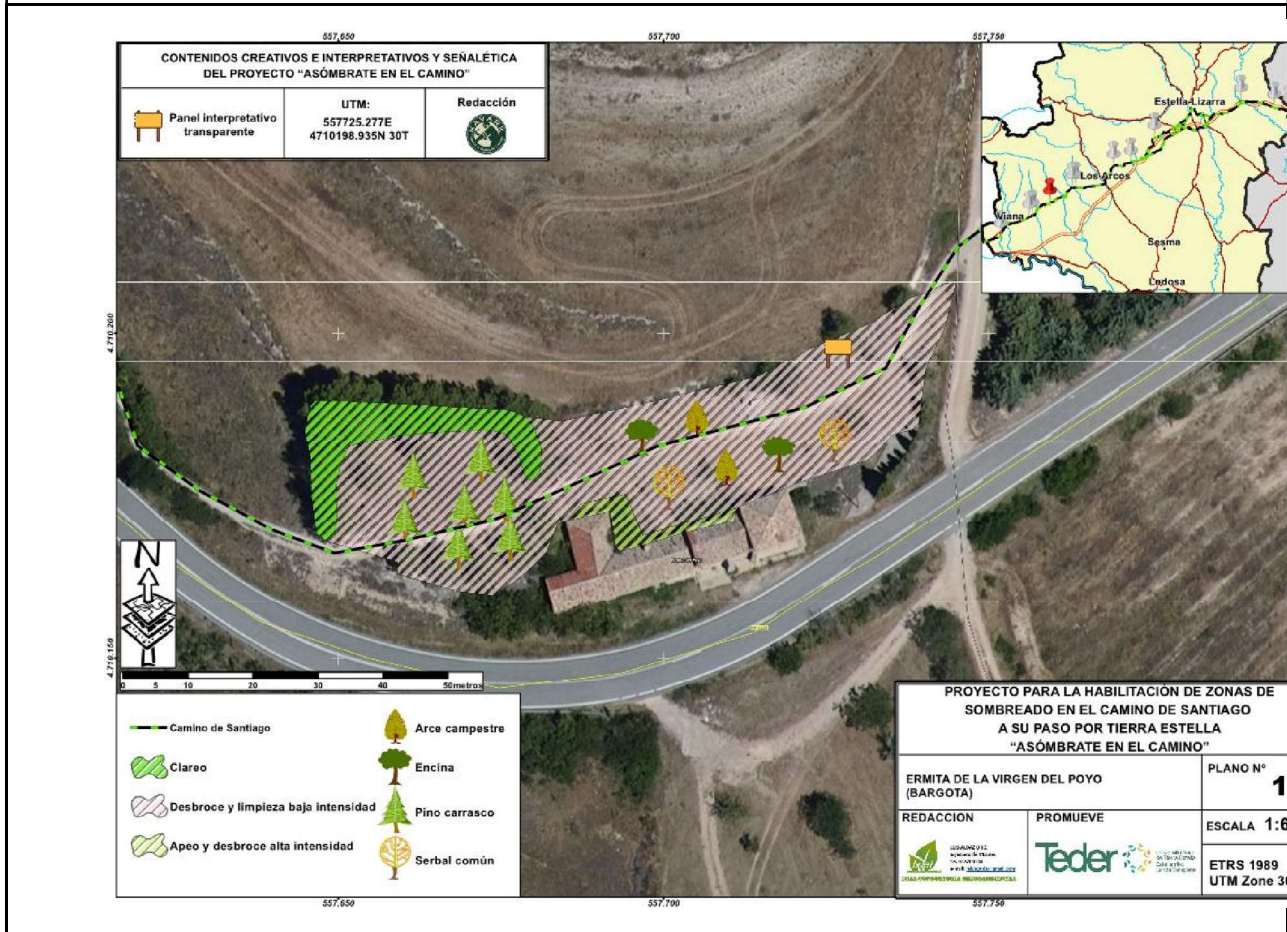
557,650
557,700
557,750

CONTENIDOS CREATIVOS E INTERPRETATIVOS Y SEÑALÉTICA DEL PROYECTO "ASÓMBRATE EN EL CAMINO"

| Panel interpretativo transparente | UTM: 557725.277E 4710198.935N 30T | Redacción |
|---|---|---|

Estella-Lizarra
Los Arcos
Viana
Sesma
Lodosa

4,710,200
4,710,150

0 5 10 20 30 40 50metros

Camino de Santiago
Clareo
Desbroce y limpieza baja intensidad
Apeo y desbroce alta intensidad
Arce campestre
Encina
Pino carrasco
Serbal común

PROYECTO PARA LA HABILITACIÓN DE ZONAS DE SOMBREADO EN EL CAMINO DE SANTIAGO A SU PASO POR TIERRA ESTELLA "ASÓMBRATE EN EL CAMINO"

ERMITA DE LA VIRGEN DEL POYO (BARGOTA)
PLANO Nº
1
REDACCION
PROMUEVE
Teder
ESCALA 1:6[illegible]
ETRS 1989
UTM Zone 3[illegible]

557,650
557,700
557,750